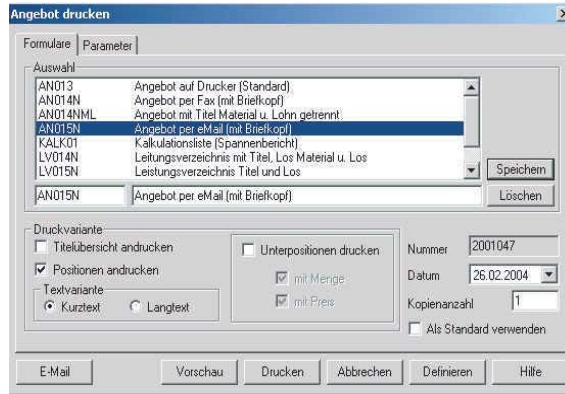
Angebot drucken

Formulare | Parameter

Auswahl

| | |
|---|---|
| AN013 | Angebot auf Drucker (Standard) |
| AN014N | Angebot per Fax (mit Briefkopf) |
| AN014NML | Angebot mit Titel Material u. Lohn getrennt |
| AN015N | Angebot per eMail (mit Briefkopf) |
| KALK01 | Kalkulationsliste (Spannenbericht) |
| LV014N | Leitungsverzeichnis mit Titel, Los Material u. Los |
| LV015N | Leistungsverzeichnis Titel und Los |

Speichern

AN015N | Angebot per eMail (mit Briefkopf)

Löschen

Druckvariante
Titelübersicht andrucken
Positionen andrucken
Textvariante
Kurztext
Langtext

Unterpositionen drucken
mit Menge
mit Preis

Nummer 2001047
Datum 26.02.2004
Kopienanzahl 1
Als Standard verwenden

E-Mail | Vorschau | Drucken | Abbrechen | Definieren | Hilfe